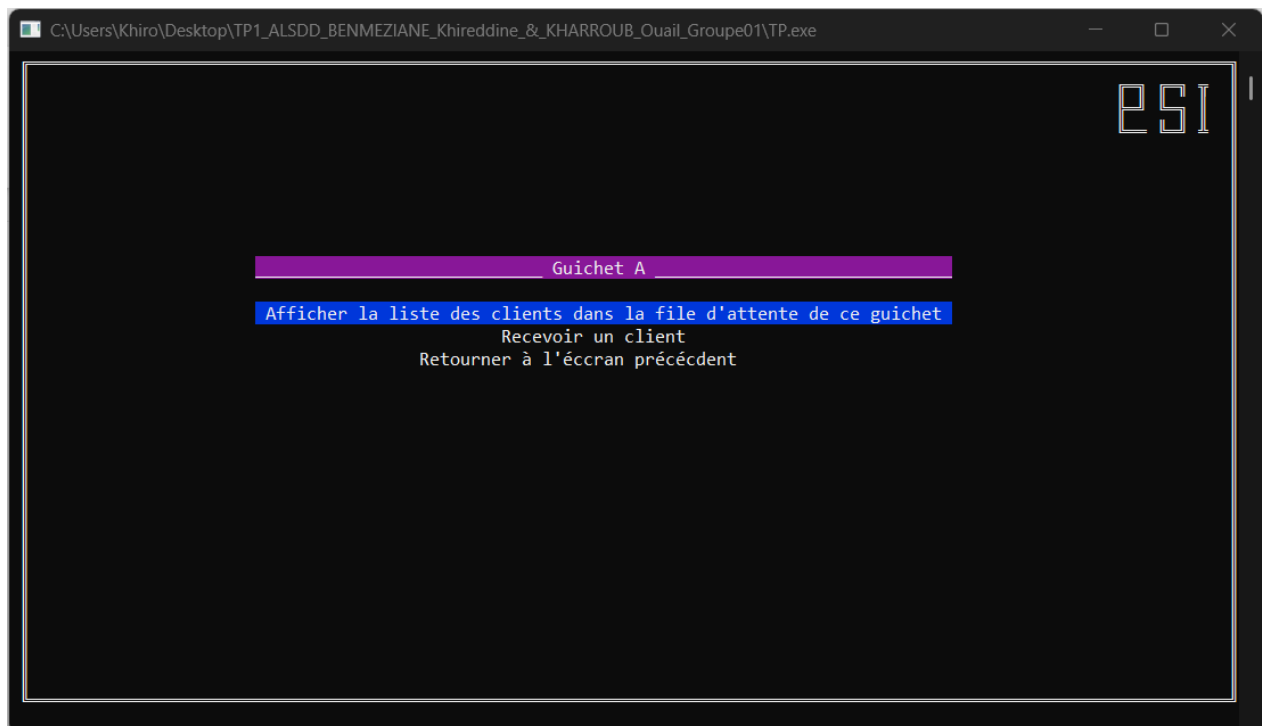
C:\Users\Khiro\Desktop\TP1_ALSDD_BENMEZIANE_Khireddine_&_KHARROUB_Ouail_Groupe01\TP.exe

esi

Guichet A

Afficher la liste des clients dans la file d'attente de ce guichet
Recevoir un client
Retourner à l'éccran précécdent